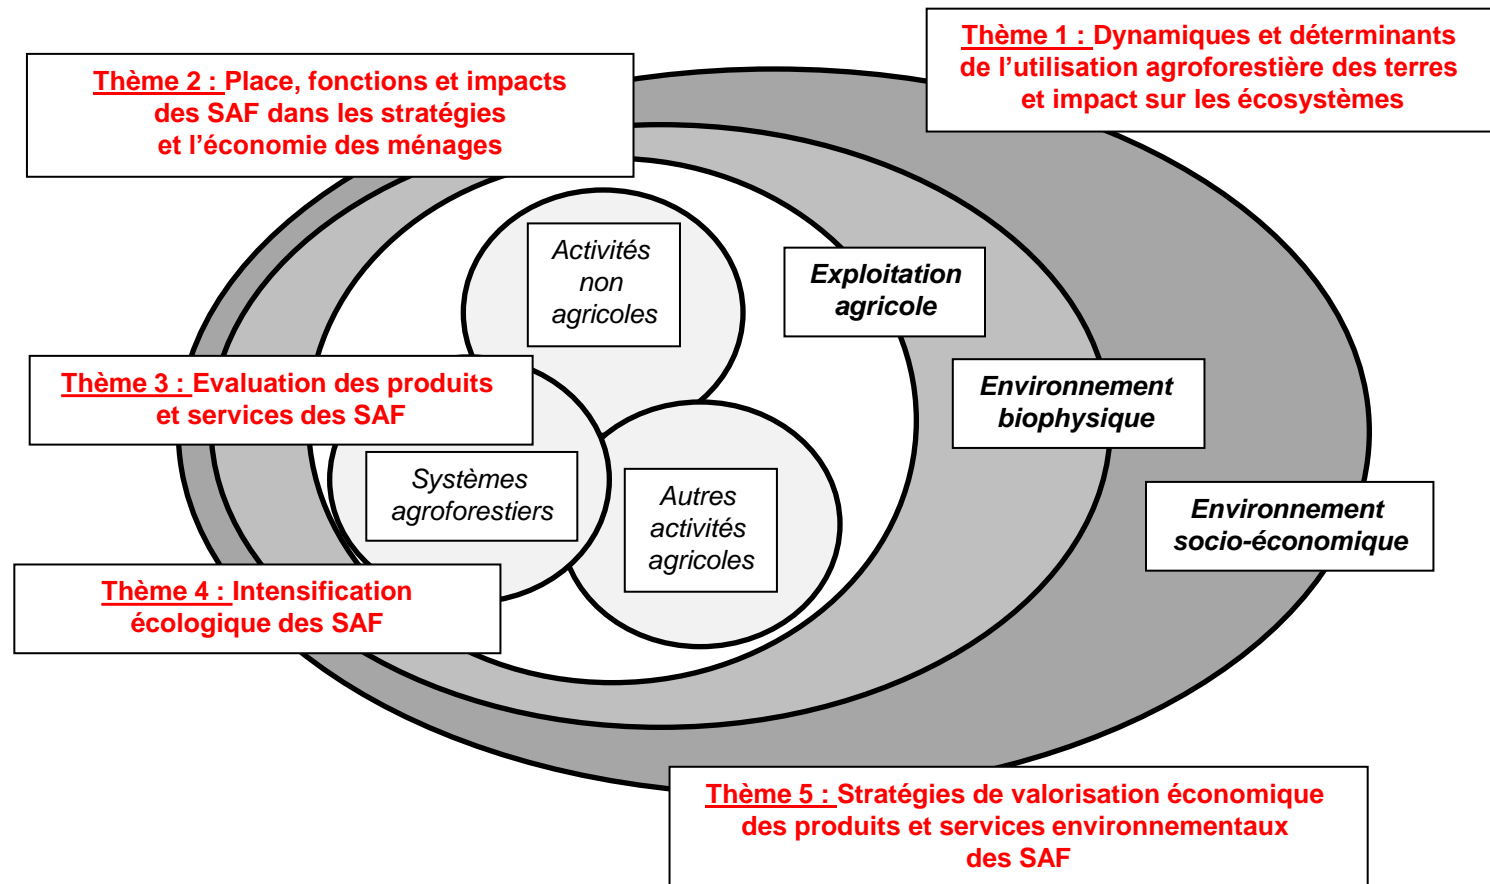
Thème 2 : Place, fonctions et impacts des SAF dans les stratégies et l'économie des ménages

Thème 1 : Dynamiques et déterminants de l'utilisation agroforestière des terres et impact sur les écosystèmes

Activités non agricoles

Exploitation agricole

Environnement biophysique

Thème 3 : Evaluation des produits et services des SAF

Systèmes agroforestiers

Autres activités agricoles

Environnement socio-économique

Thème 4 : Intensification écologique des SAF

Thème 5 : Stratégies de valorisation économique des produits et services environnementaux des SAF